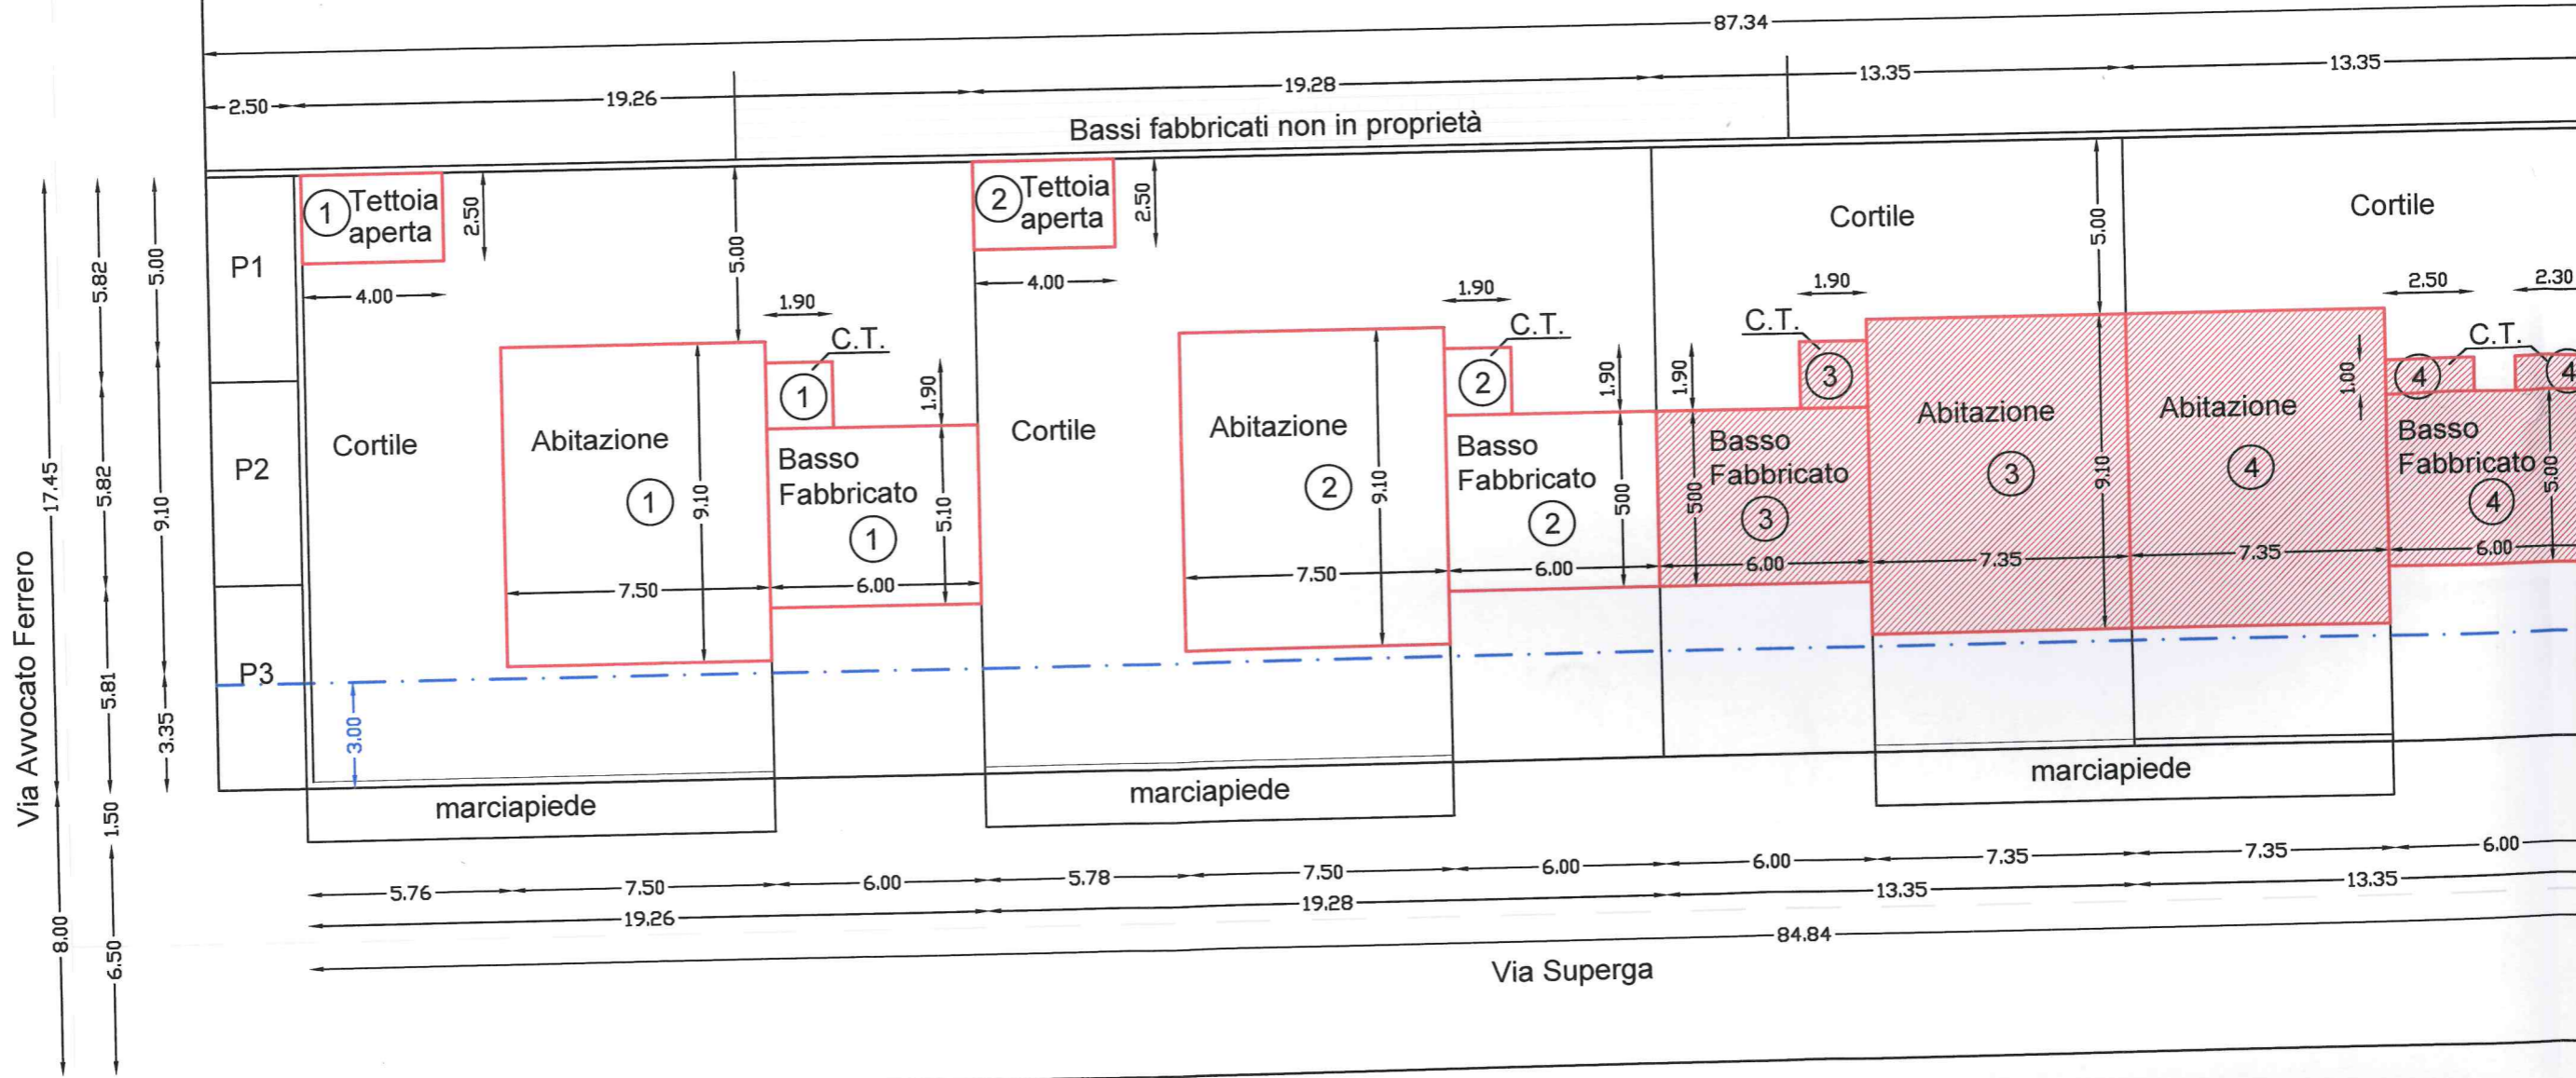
87.34
2.50 19.26 19.28 13.35 13.35
Bassi fabbricati non in proprietà
P1
1 Tettoia aperta
2.50
5.00
4.00
1.90
C.T.
1
2 Tettoia aperta
2.50
4.00
1.90
C.T.
2
Cortile
1.90
C.T.
3
5.00
Cortile
2.50
2.30
C.T.
4
4
1.00
P2
Cortile
Abitazione
1
9.10
7.50
Basso Fabbricato
1
1.90
5.10
6.00
Cortile
Abitazione
2
9.10
7.50
Basso Fabbricato
2
1.90
500
6.00
1.90
Basso Fabbricato
3
500
6.00
Abitazione
3
9.10
7.35
Abitazione
4
7.35
Basso Fabbricato
4
5.00
6.00
P3
3.00
marciapiede
marciapiede
marciapiede
Via Avvocato Ferrero
17.45
8.00
5.82
5.82
5.81
1.50
6.50
5.00
9.10
3.35
5.76 7.50 6.00 5.78 7.50 6.00 6.00 7.35 7.35 6.00
19.26 19.28 13.35 13.35
84.84
Via Superga